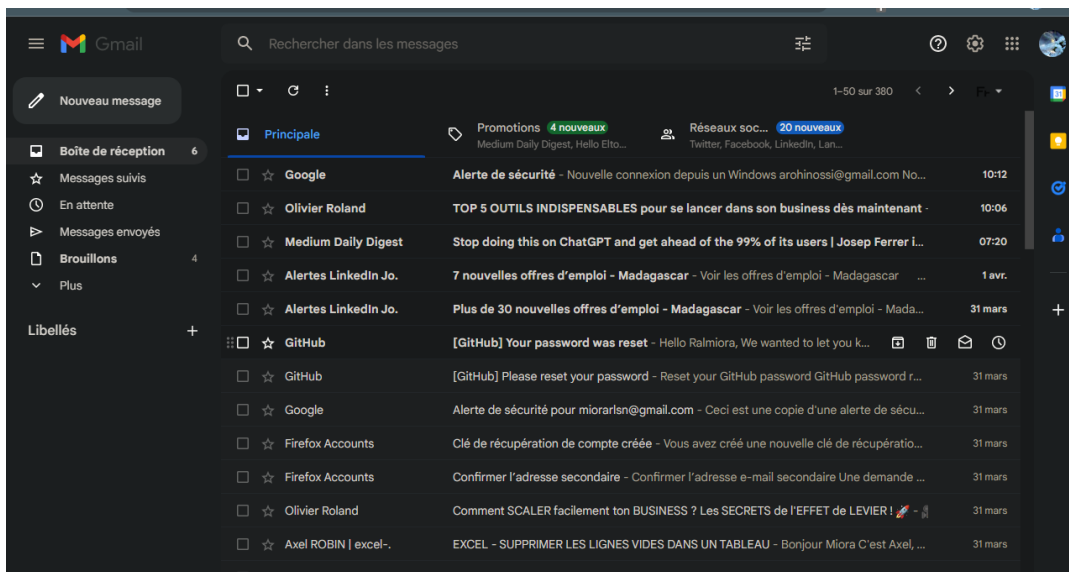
Gmail

Rechercher dans les messages

Nouveau message

Boîte de réception 6
Messages suivis
En attente
Messages envoyés
Brouillons 4
Plus

Libellés +

1–50 sur 380

Principale
Promotions 4 nouveaux
Medium Daily Digest, Hello Elto...
Réseaux soc... 20 nouveaux
Twitter, Facebook, LinkedIn, Lan...

Google — Alerte de sécurité - Nouvelle connexion depuis un Windows arohinossi@gmail.com No... — 10:12
Olivier Roland — TOP 5 OUTILS INDISPENSABLES pour se lancer dans son business dès maintenant - — 10:06
Medium Daily Digest — Stop doing this on ChatGPT and get ahead of the 99% of its users | Josep Ferrer i... — 07:20
Alertes LinkedIn Jo. — 7 nouvelles offres d'emploi - Madagascar - Voir les offres d'emploi - Madagascar ... — 1 avr.
Alertes LinkedIn Jo. — Plus de 30 nouvelles offres d'emploi - Madagascar - Voir les offres d'emploi - Mada... — 31 mars
GitHub — [GitHub] Your password was reset - Hello Ralmiora, We wanted to let you k...
GitHub — [GitHub] Please reset your password - Reset your GitHub password GitHub password r... — 31 mars
Google — Alerte de sécurité pour miorarlsn@gmail.com - Ceci est une copie d'une alerte de sécu... — 31 mars
Firefox Accounts — Clé de récupération de compte créée - Vous avez créé une nouvelle clé de récupératio... — 31 mars
Firefox Accounts — Confirmer l'adresse secondaire - Confirmer l'adresse e-mail secondaire Une demande ... — 31 mars
Olivier Roland — Comment SCALER facilement ton BUSINESS ? Les SECRETS de l'EFFET de LEVIER ! 🚀 - — 31 mars
Axel ROBIN | excel-. — EXCEL - SUPPRIMER LES LIGNES VIDES DANS UN TABLEAU - Bonjour Miora C'est Axel, ... — 31 mars